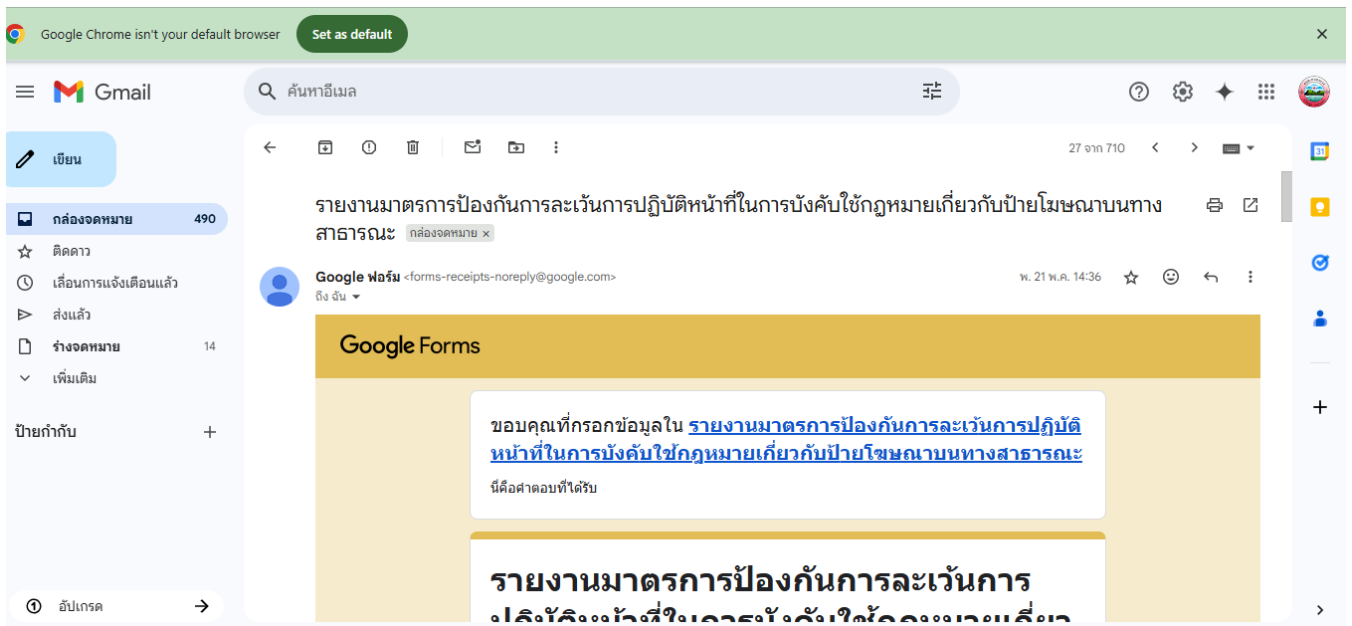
Google Chrome isn't your default browser
Set as default
×

Gmail
ค้นหาอีเมล

เขียน
กล่องจดหมาย 490
ติดดาว
เลื่อนการแจ้งเตือนแล้ว
ส่งแล้ว
ร่างจดหมาย 14
เพิ่มเติม

ป้ายกำกับ +

อัปเกรด

27 จาก 710

รายงานมาตรการป้องกันการละเว้นการปฏิบัติหน้าที่ในการบังคับใช้กฎหมายเกี่ยวกับป้ายโฆษณาบนทางสาธารณะ กล่องจดหมาย ×

Google ฟอร์ม <forms-receipts-noreply@google.com>
ถึง ฉัน
พ. 21 พ.ค. 14:36

Google Forms

ขอบคุณที่กรอกข้อมูลใน รายงานมาตรการป้องกันการละเว้นการปฏิบัติหน้าที่ในการบังคับใช้กฎหมายเกี่ยวกับป้ายโฆษณาบนทางสาธารณะ
นี่คือคำตอบที่ได้รับ

รายงานมาตรการป้องกันการละเว้นการ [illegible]